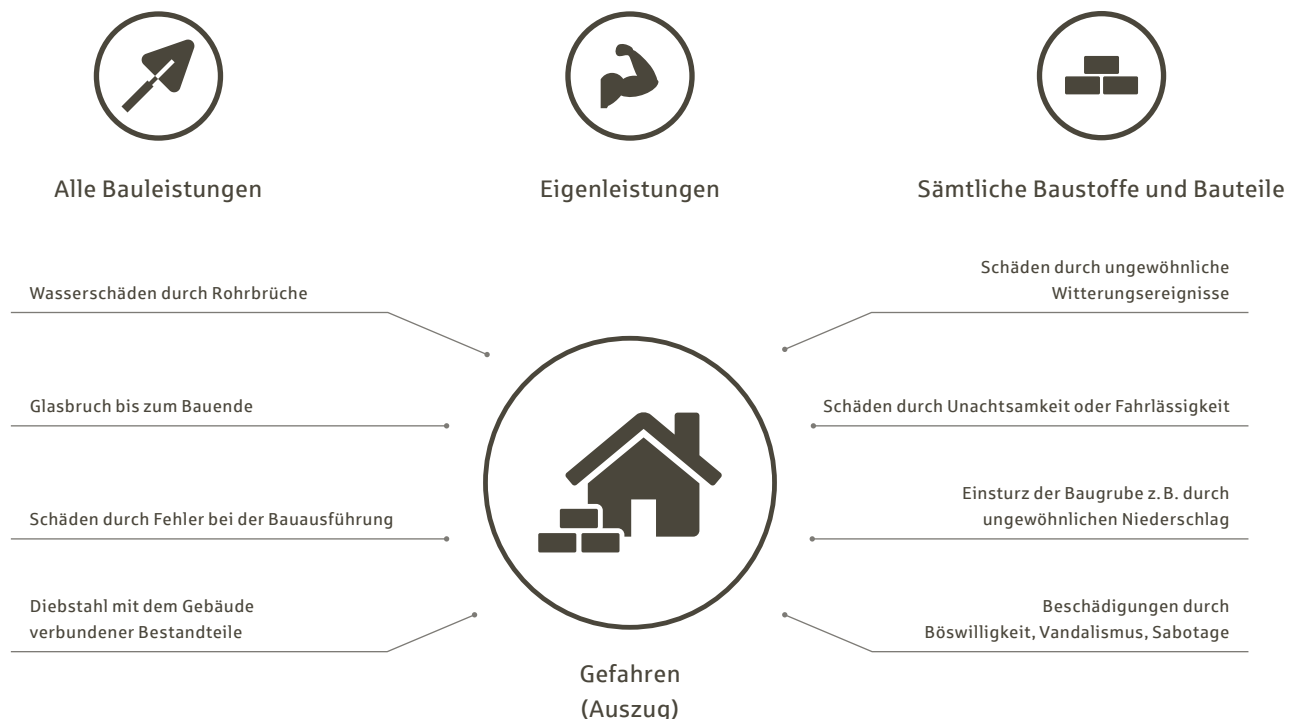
Alle Bauleistungen

Eigenleistungen

Sämtliche Baustoffe und Bauteile

Wasserschäden durch Rohrbrüche

Glasbruch bis zum Bauende

Schäden durch Fehler bei der Bauausführung

Diebstahl mit dem Gebäude verbundener Bestandteile

Schäden durch ungewöhnliche Witterungsereignisse

Schäden durch Unachtsamkeit oder Fahrlässigkeit

Einsturz der Baugrube z. B. durch ungewöhnlichen Niederschlag

Beschädigungen durch Böswilligkeit, Vandalismus, Sabotage

Gefahren (Auszug)